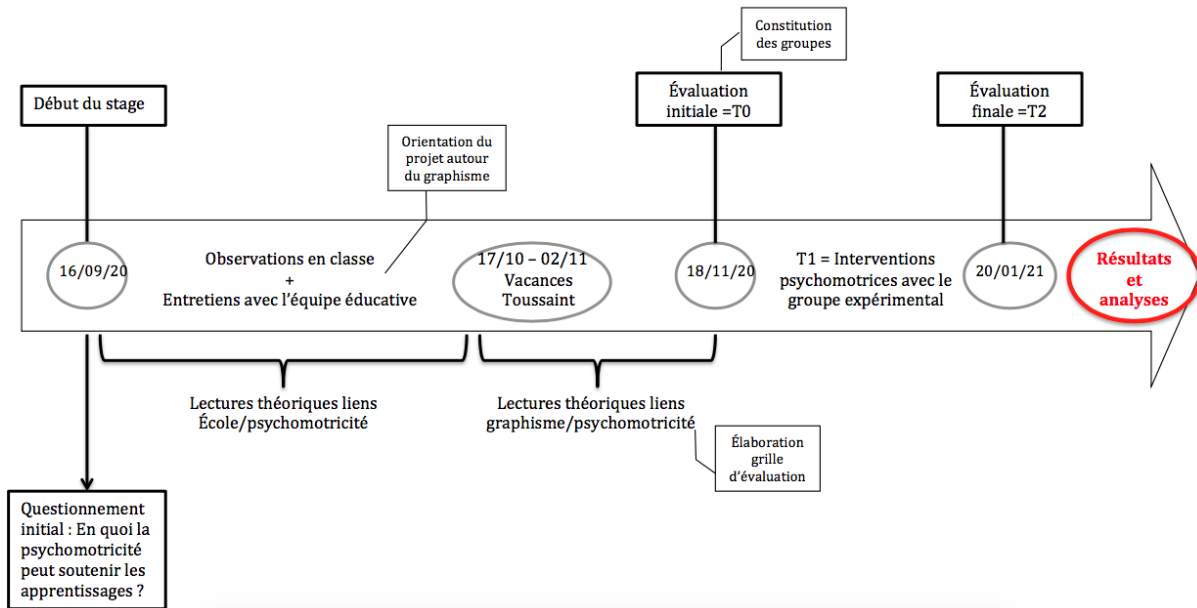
Constitution des groupes

Début du stage

Évaluation initiale =T0

Évaluation finale =T2

Orientation du projet autour du graphisme

16/09/20

Observations en classe + Entretiens avec l'équipe éducative

17/10 – 02/11 Vacances Toussaint

18/11/20

T1 = Interventions psychomotrices avec le groupe expérimental

20/01/21

Résultats et analyses

Lectures théoriques liens École/psychomotricité

Lectures théoriques liens graphisme/psychomotricité

Élaboration grille d'évaluation

Questionnement initial : En quoi la psychomotricité peut soutenir les apprentissages ?